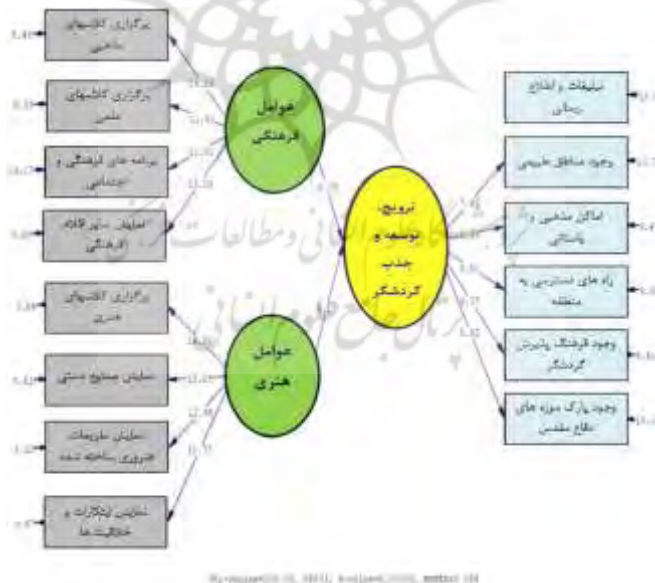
برگزاری کلاسهای ساختنی

برگزاری کلاسهای علمی

برنامه های فرهنگی و اجتماعی

نمایش سایر آثار فرهنگی

عوامل فرهنگی

برگزاری کلاسهای هنری

نمایش صنایع دستی

نمایش مصنوعات هنری ساخته شده

نمایش ابتکارات و خلاقیت ها

عوامل هنری

ترویج، توسعه و جذب گردشگر

تبلیغات و اطلاع رسانی

وجود مناطق طبیعی

اماکن مذهبی و باستانی

راه های دسترسی به منطقه

وجود فرهنگ پذیرش گردشگر

وجود پارک موزه های دفاع مقدس

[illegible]